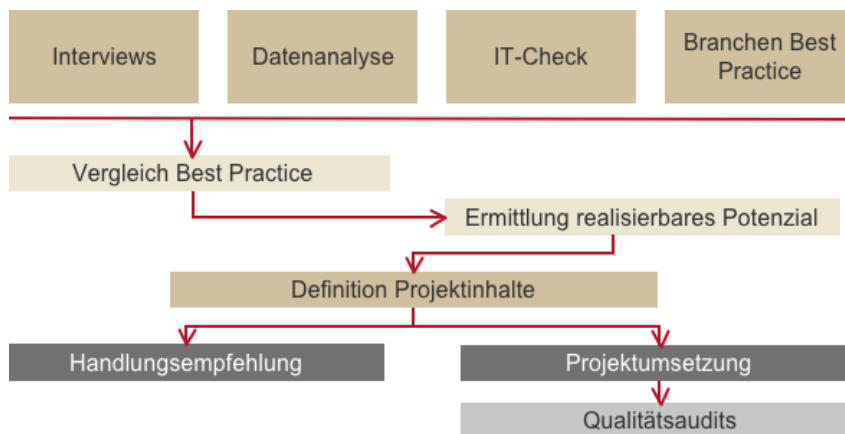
Interviews

Datenanalyse

IT-Check

Branchen Best Practice

Vergleich Best Practice

Ermittlung realisierbares Potenzial

Definition Projektinhalte

Handlungsempfehlung

Projektumsetzung

Qualitätsaudits